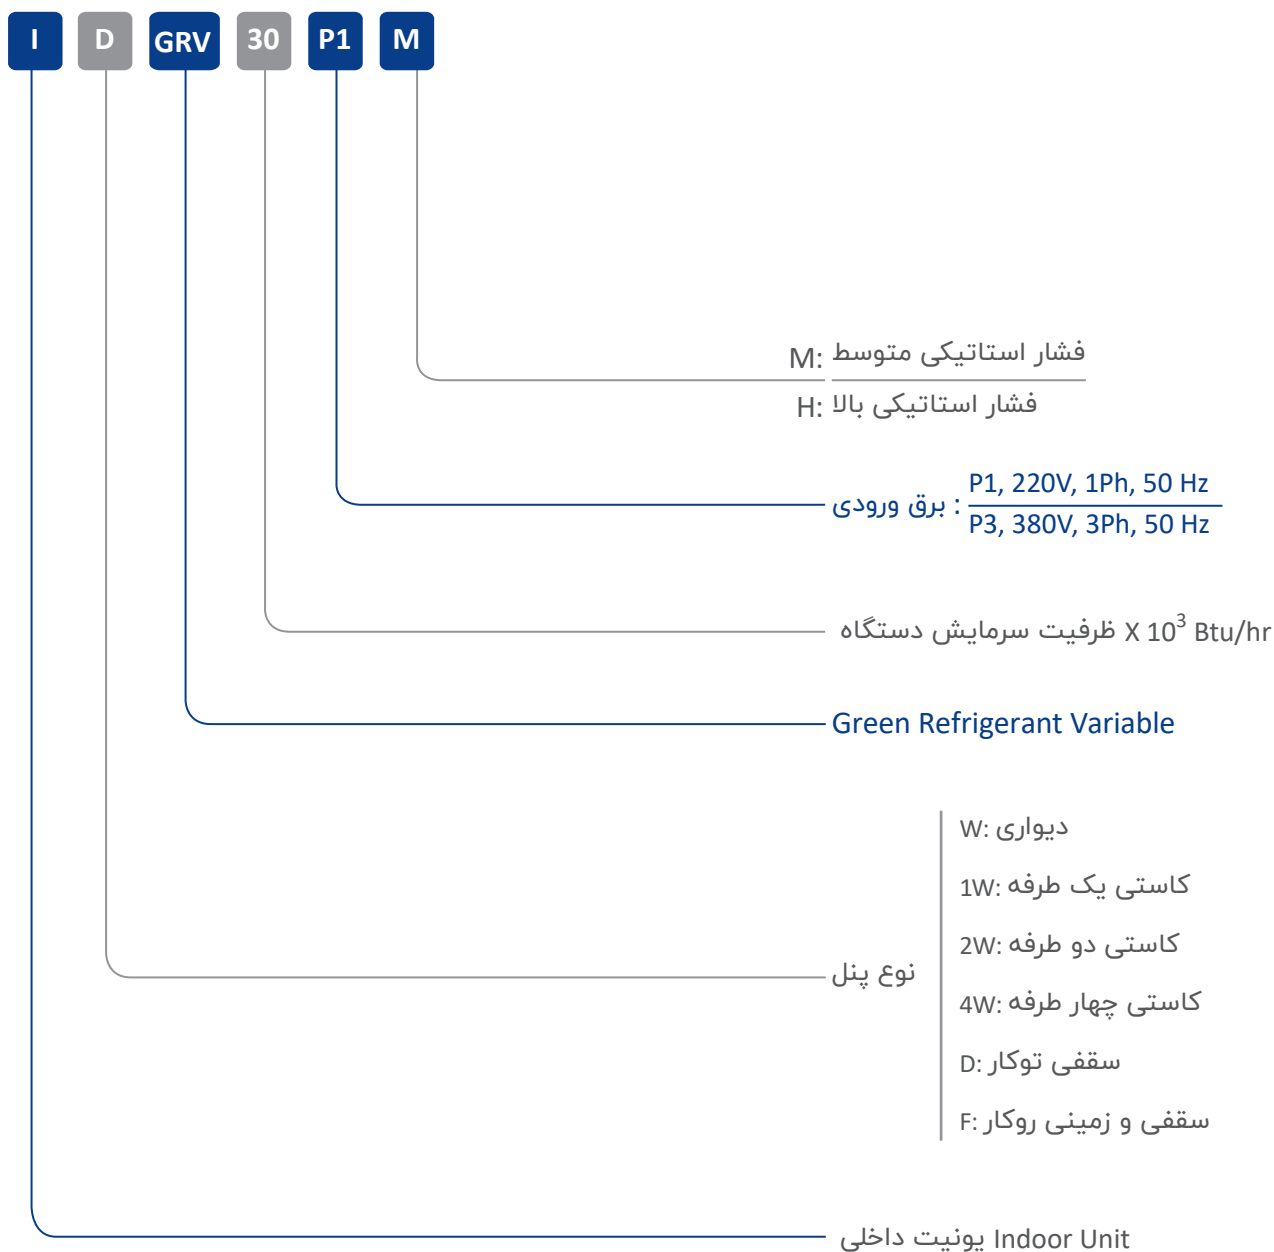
I D GRV 30 P1 M

M: فشار استاتیکی متوسط

H: فشار استاتیکی بالا

برق ورودی : P1, 220V, 1Ph, 50 Hz
P3, 380V, 3Ph, 50 Hz

ظرفیت سرمایش دستگاه X $10^3$ Btu/hr

Green Refrigerant Variable

نوع پنل

W: دیواری

1W: کاستی یک طرفه

2W: کاستی دو طرفه

4W: کاستی چهار طرفه

D: سقفی توکار

F: سقفی و زمینی روکار

یونیت داخلی Indoor Unit